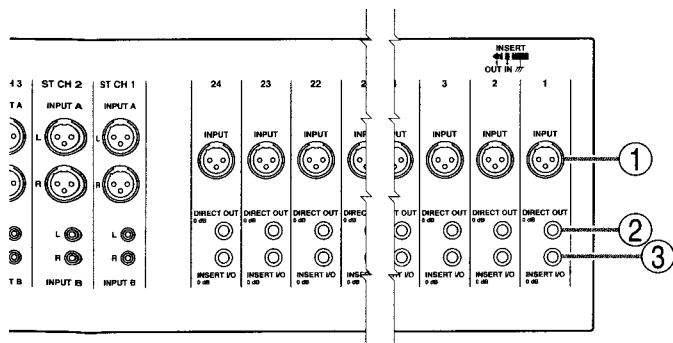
3 ST CH 2 ST CH 1
T A INPUT A INPUT A
L L
R R
L L
R R
T B INPUT B INPUT B

24 23 22 2 4 3 2 1

INSERT
OUT IN

INPUT INPUT INPUT INPUT UT INPUT INPUT INPUT

DIRECT OUT 0 dB
DIRECT OUT 0 dB
DIRECT OUT 0 dB
DIREC
T OUT
DIRECT OUT 0 dB
DIRECT OUT 0 dB
DIRECT OUT 0 dB

INSERT I/O 0 dB
INSERT I/O 0 dB
INSERT I/O 0 dB
INSE
T I/O
INSERT I/O 0 dB
INSERT I/O 0 dB
INSERT I/O 0 dB

1
2
3